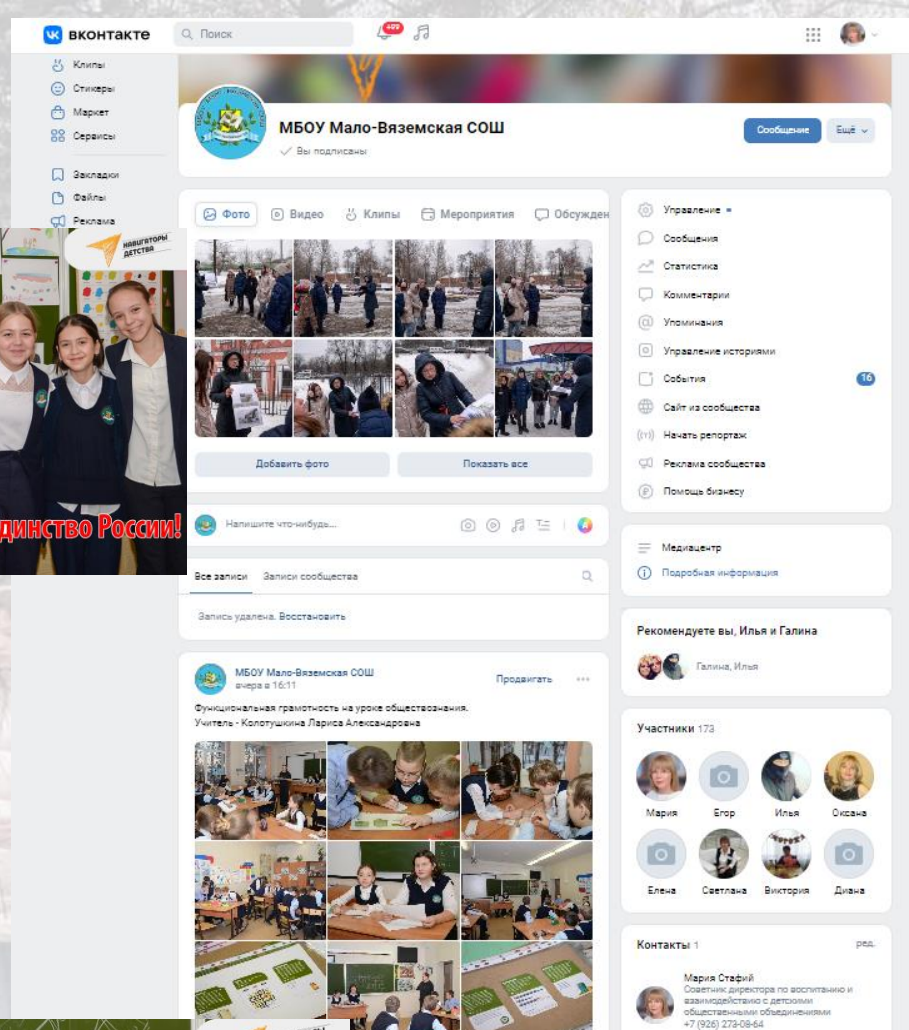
вконтакте
Поиск
409

Клипы
Стикеры
Маркет
Сервисы
Закладки
Файлы
Реклама

НАВИГАТОРЫ ДЕТСТВА
динство России!

МБОУ Мало-Вяземская СОШ
Вы подписаны
Сообщение
Ещё

Фото
Видео
Клипы
Мероприятия
Обсужден

Добавить фото
Показать все

Напишите что-нибудь...

Все записи
Записи сообщества

Запись удалена. Восстановить

МБОУ Мало-Вяземская СОШ
вчера в 16:11
Продвигать

Функциональная грамотность на уроке обществознания.
Учитель - Колотушкина Лариса Александровна

Управление
Сообщения
Статистика
Комментарии
Упоминания
Управление историями
События 16
Сайт из сообщества
Начать репортаж
Реклама сообщества
Помощь бизнесу

Медиацентр
Подробная информация

Рекомендуете вы, Илья и Галина
Галина, Илья

Участники 173
Мария
Егор
Илья
Оксана
Елена
Светлана
Виктория
Диана

Контакты 1
ред.
Мария Стафий
Советник директора по воспитанию и взаимодействию с детскими общественными объединениями
+7 (926) 273-08-64